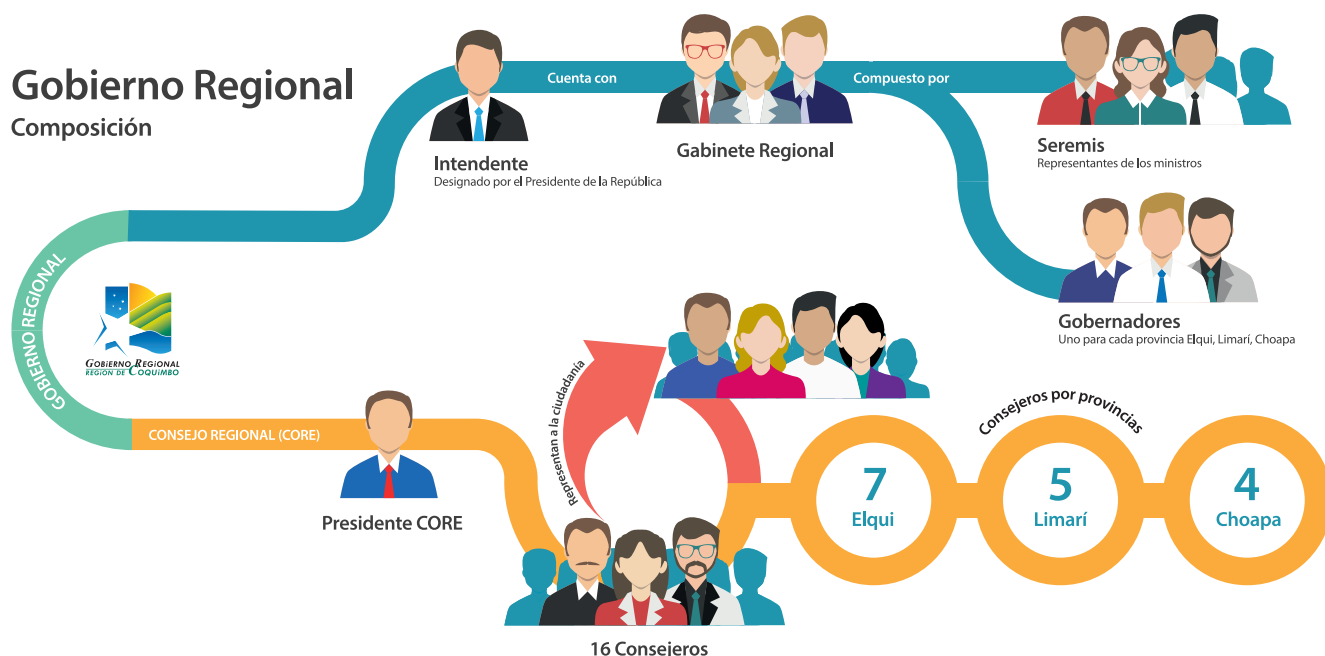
Gobierno Regional
Composición

Intendente
Designado por el Presidente de la República

Cuenta con

Gabinete Regional

Compuesto por

Seremis
Representantes de los ministros

Gobernadores
Uno para cada provincia Elqui, Limarí, Choapa

GOBIERNO REGIONAL

GOBIERNO REGIONAL
REGIÓN DE COQUIMBO

CONSEJO REGIONAL (CORE)

Presidente CORE

Representan a la ciudadanía

16 Consejeros

Consejeros por provincias

7
Elqui

5
Limarí

4
Choapa